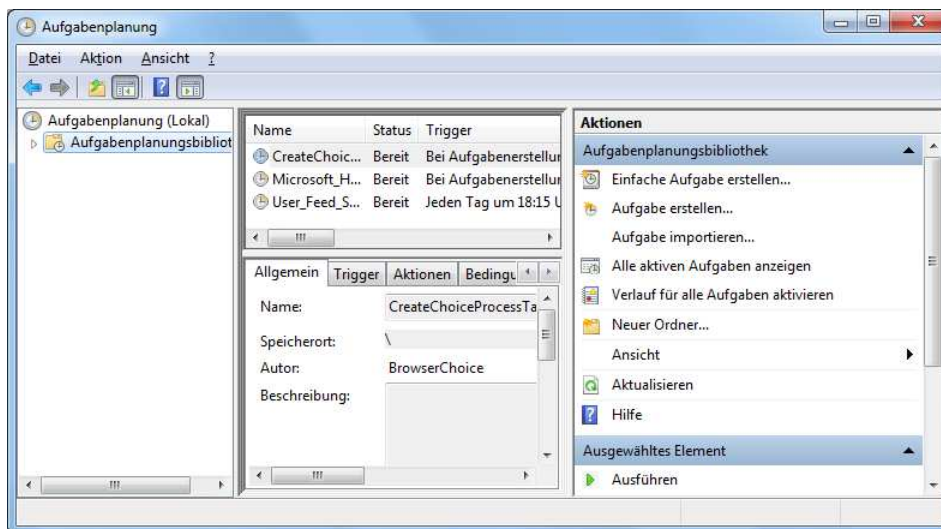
Aufgabenplanung

Datei Aktion Ansicht ?

Aufgabenplanung (Lokal)
Aufgabenplanungsbibliot

| Name | Status | Trigger |
|---|---|---|
| CreateChoic... | Bereit | Bei Aufgabenerstellur |
| Microsoft_H... | Bereit | Bei Aufgabenerstellur |
| User_Feed_S... | Bereit | Jeden Tag um 18:15 U |

Allgemein Trigger Aktionen Bedingu

Name: CreateChoiceProcessTa
Speicherort: \
Autor: BrowserChoice
Beschreibung:

Aktionen
Aufgabenplanungsbibliothek
Einfache Aufgabe erstellen...
Aufgabe erstellen...
Aufgabe importieren...
Alle aktiven Aufgaben anzeigen
Verlauf für alle Aufgaben aktivieren
Neuer Ordner...
Ansicht
Aktualisieren
Hilfe
Ausgewähltes Element
Ausführen